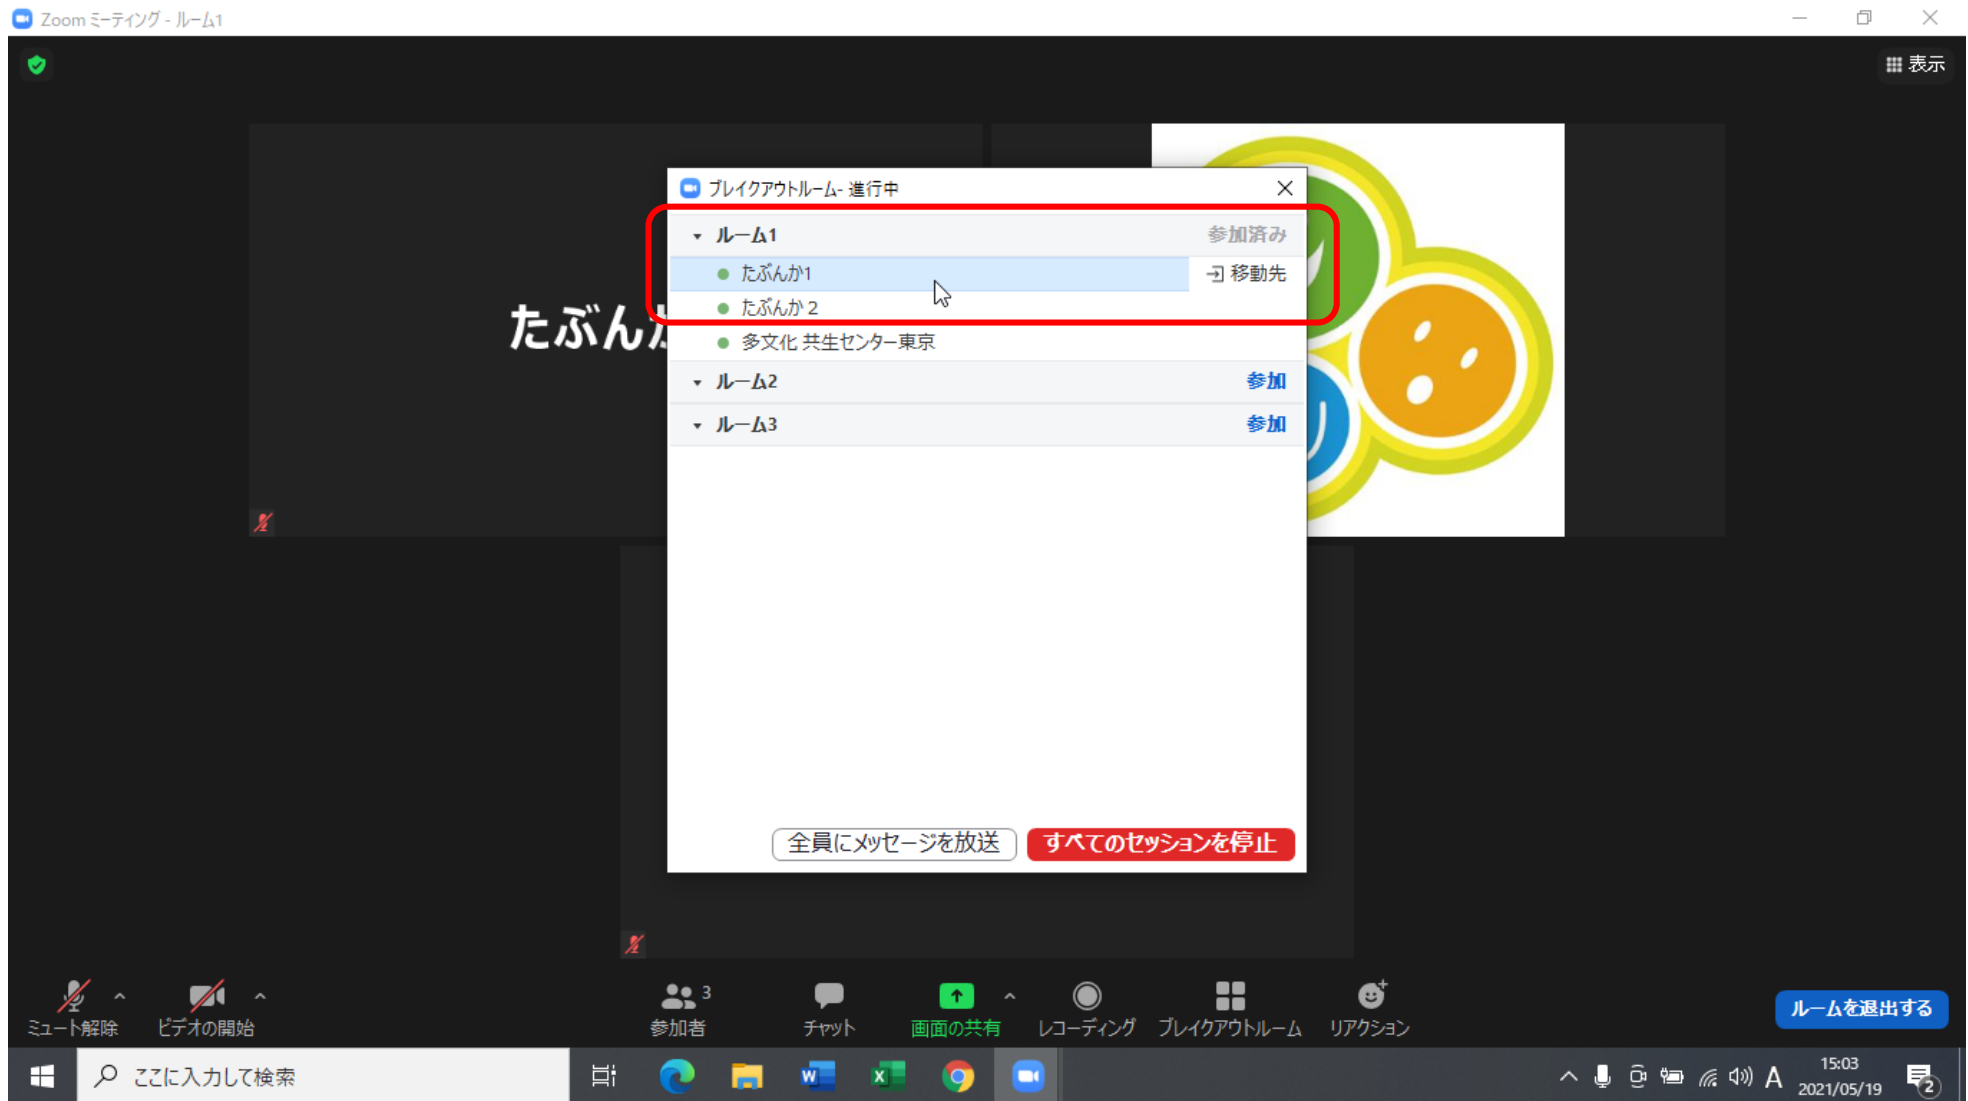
Zoom ミーティング - ルーム1

表示

たぶんか

ブレイクアウトルーム- 進行中

ルーム1 参加済み
たぶんか1 移動先
たぶんか 2
多文化 共生センター東京
ルーム2 参加
ルーム3 参加

全員にメッセージを放送
すべてのセッションを停止

ミュート解除
ビデオの開始
3
参加者
チャット
画面の共有
レコーディング
ブレイクアウトルーム
リアクション
ルームを退出する

ここに入力して検索
15:03
2021/05/19
2